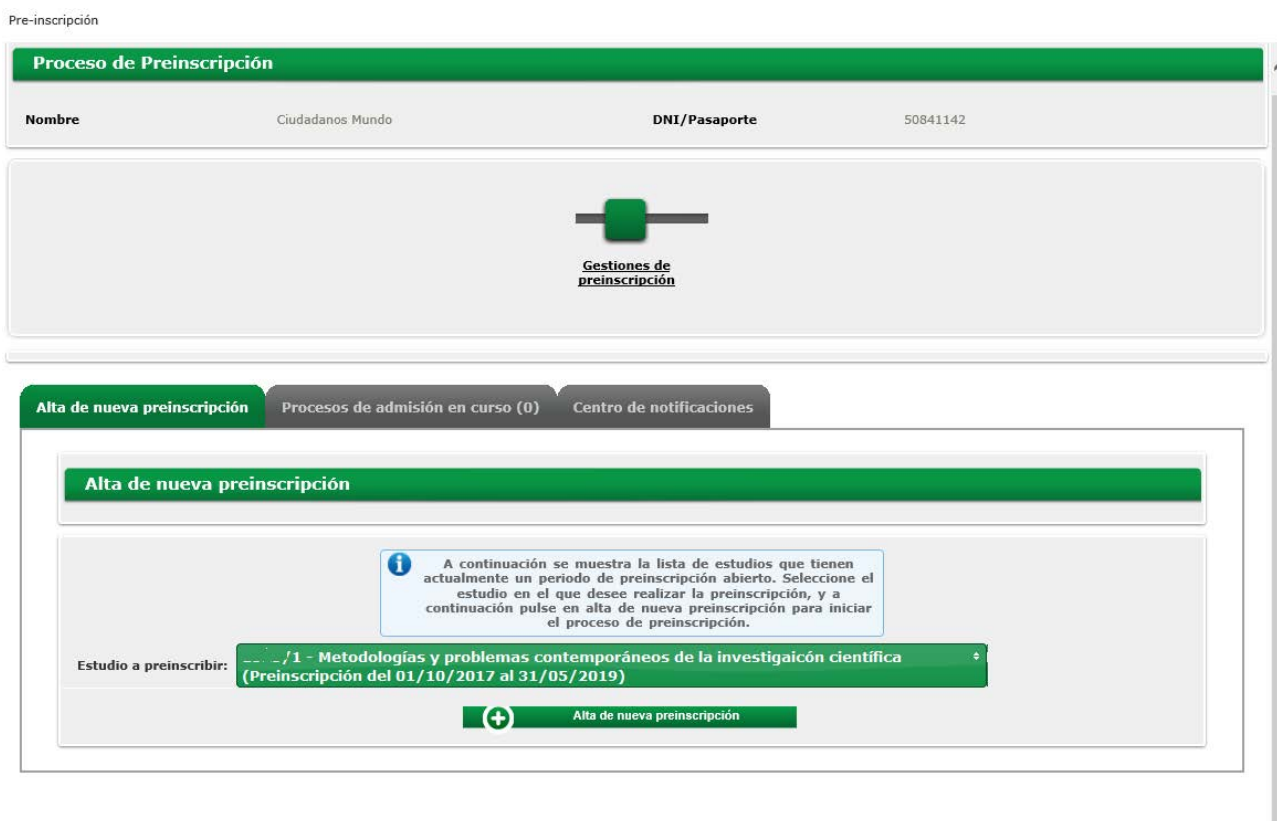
Pre-inscripción

Proceso de Preinscripción

Nombre Ciudadanos Mundo DNI/Pasaporte 50841142

Gestiones de preinscripción

Alta de nueva preinscripción | Procesos de admisión en curso (0) | Centro de notificaciones

Alta de nueva preinscripción

A continuación se muestra la lista de estudios que tienen actualmente un periodo de preinscripción abierto. Seleccione el estudio en el que desee realizar la preinscripción, y a continuación pulse en alta de nueva preinscripción para iniciar el proceso de preinscripción.

Estudio a preinscribir: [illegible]/1 - Metodologías y problemas contemporáneos de la investigaicón científica (Preinscripción del 01/10/2017 al 31/05/2019)

Alta de nueva preinscripción